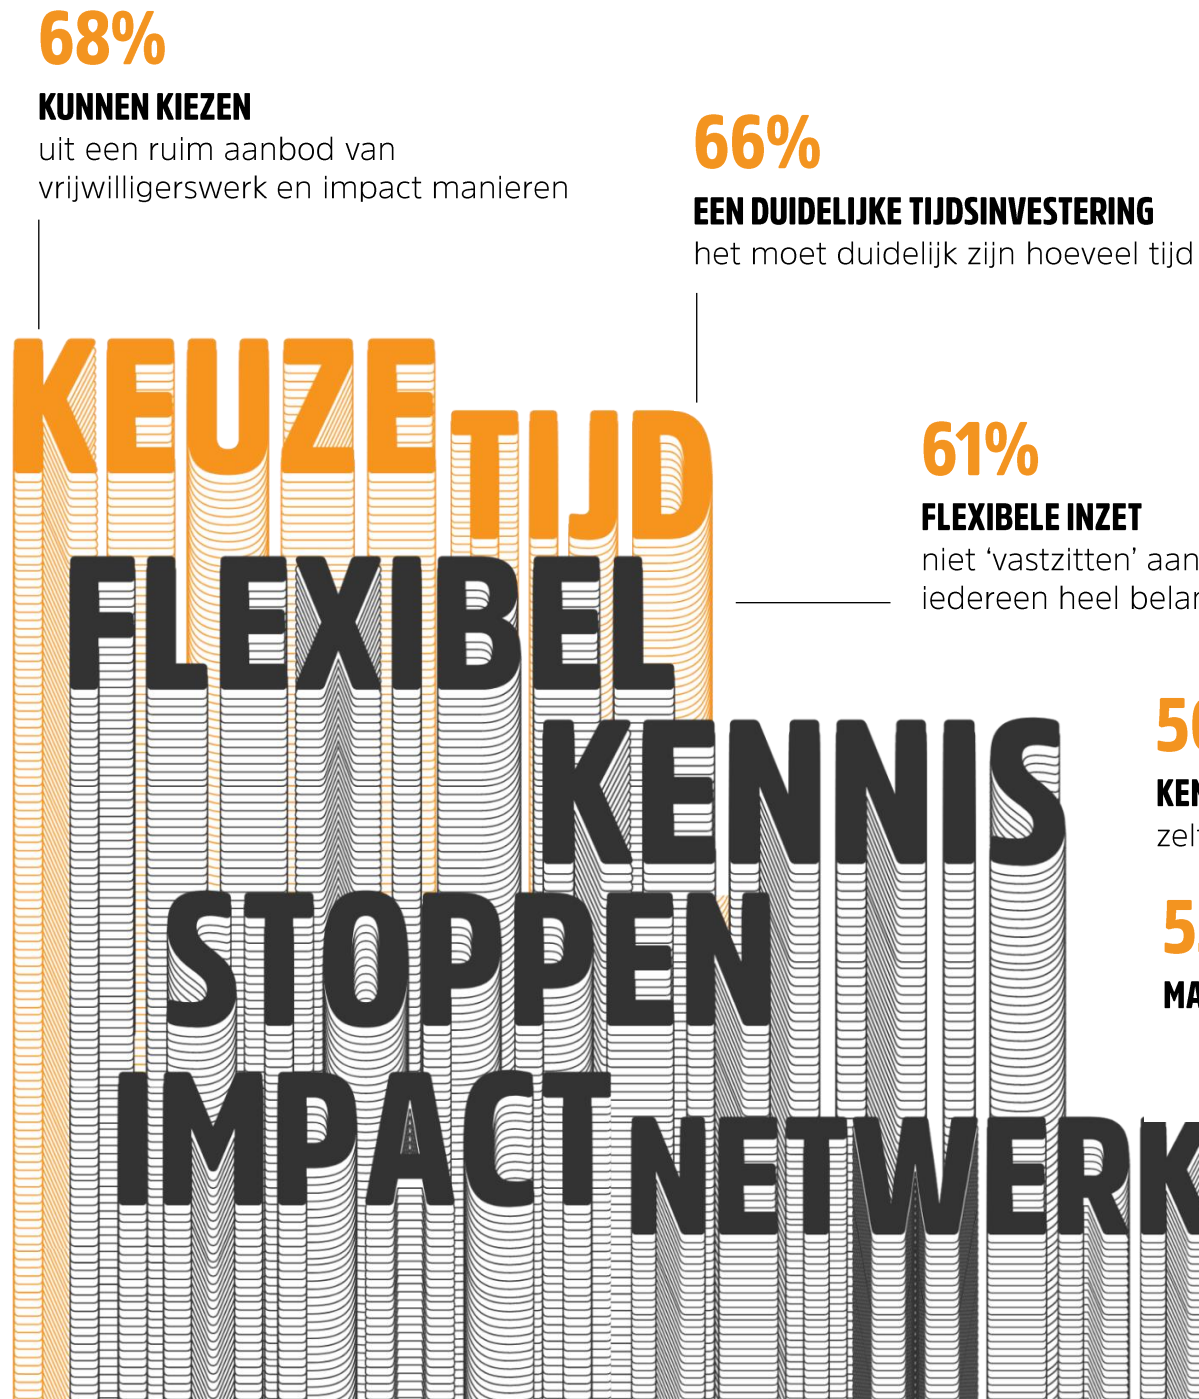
68%

KUNNEN KIEZEN
uit een ruim aanbod van vrijwilligerswerk en impact manieren

66%

EEN DUIDELIJKE TIJDSINVESTERING
het moet duidelijk zijn hoeveel tijd

61%

FLEXIBELE INZET
niet 'vastzitten' aan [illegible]
iedereen heel bela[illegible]

5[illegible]

KE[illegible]
zel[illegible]

5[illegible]

MA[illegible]

KEUZE
TIJD
FLEXIBEL
KENNIS
STOPPEN
IMPACT
NETWERK